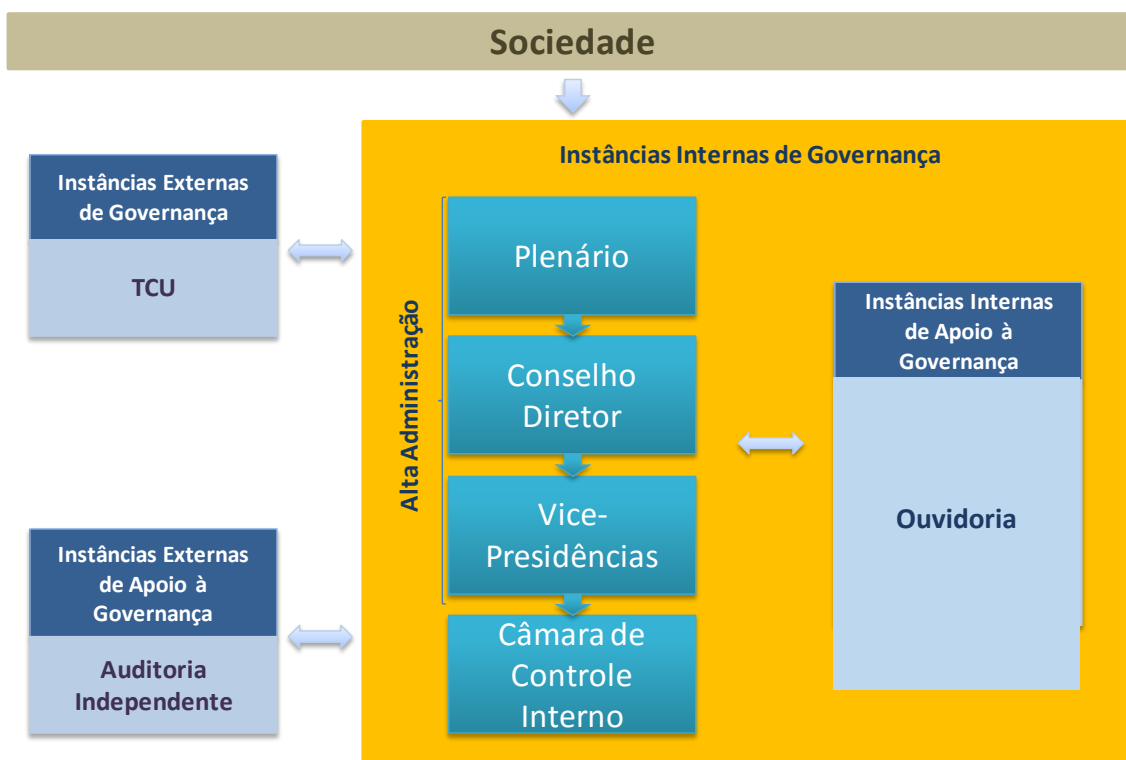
Sociedade

Instâncias Externas de Governança

TCU

Instâncias Externas de Apoio à Governança

Auditoria Independente

Instâncias Internas de Governança

Alta Administração

Plenário

Conselho Diretor

Vice-Presidências

Câmara de Controle Interno

Instâncias Internas de Apoio à Governança

Ouvidoria